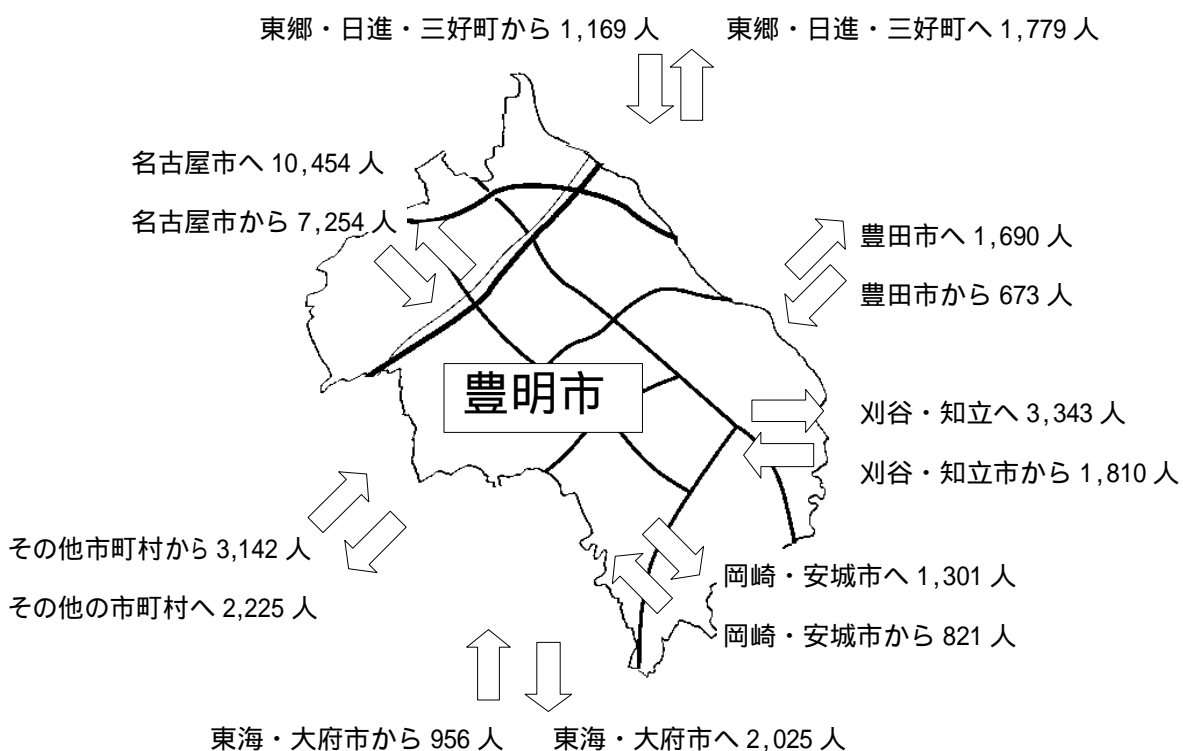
東郷・日進・三好町から 1,169 人

東郷・日進・三好町へ 1,779 人

名古屋市へ 10,454 人

名古屋市から 7,254 人

豊田市へ 1,690 人

豊田市から 673 人

豊明市

刈谷・知立へ 3,343 人

刈谷・知立市から 1,810 人

その他市町村から 3,142 人

その他の市町村へ 2,225 人

岡崎・安城市へ 1,301 人

岡崎・安城市から 821 人

東海・大府市から 956 人

東海・大府市へ 2,025 人